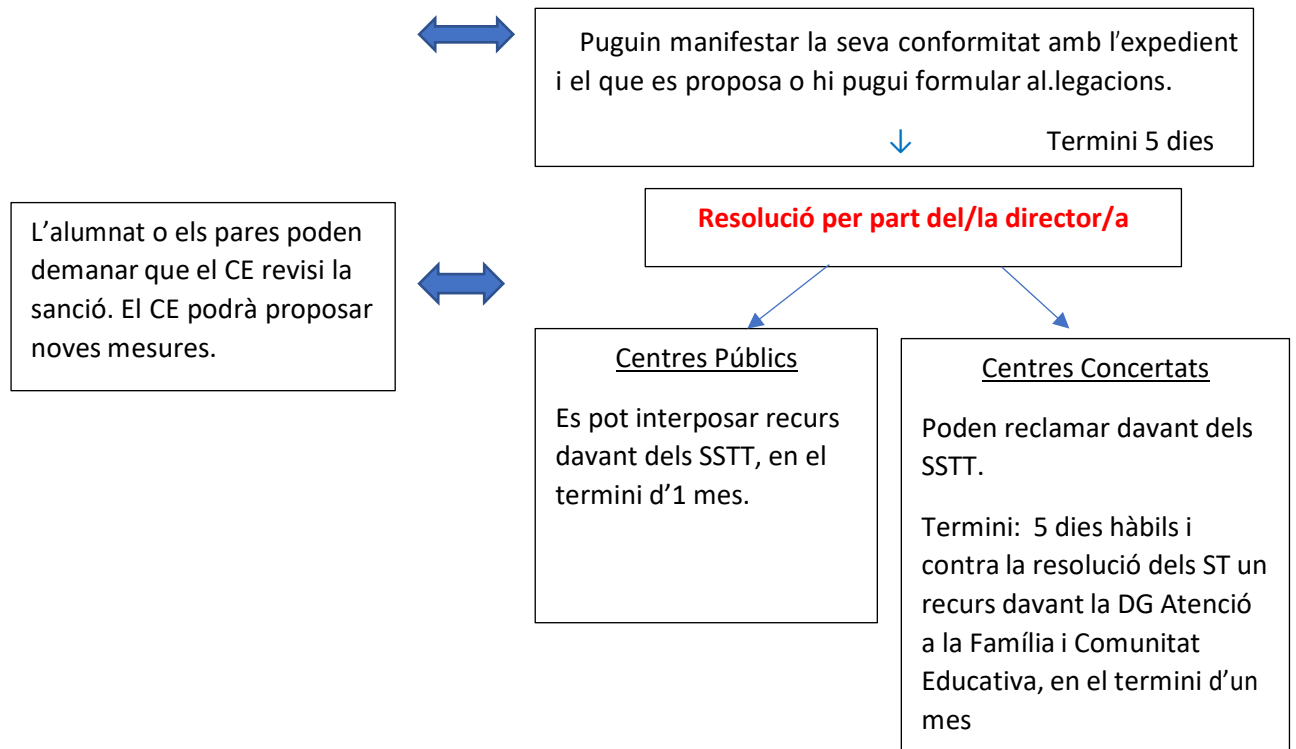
Puguin manifestar la seva conformitat amb l’expedient i el que es proposa o hi pugui formular al.legacions.

Termini 5 dies

L’alumnat o els pares poden demanar que el CE revisi la sanció. El CE podrà proposar noves mesures.

Resolució per part del/la director/a

Centres Públics

Es pot interposar recurs davant dels SSTT, en el termini d’1 mes.

Centres Concertats

Poden reclamar davant dels SSTT.

Termini: 5 dies hàbils i contra la resolució dels ST un recurs davant la DG Atenció a la Família i Comunitat Educativa, en el termini d’un mes